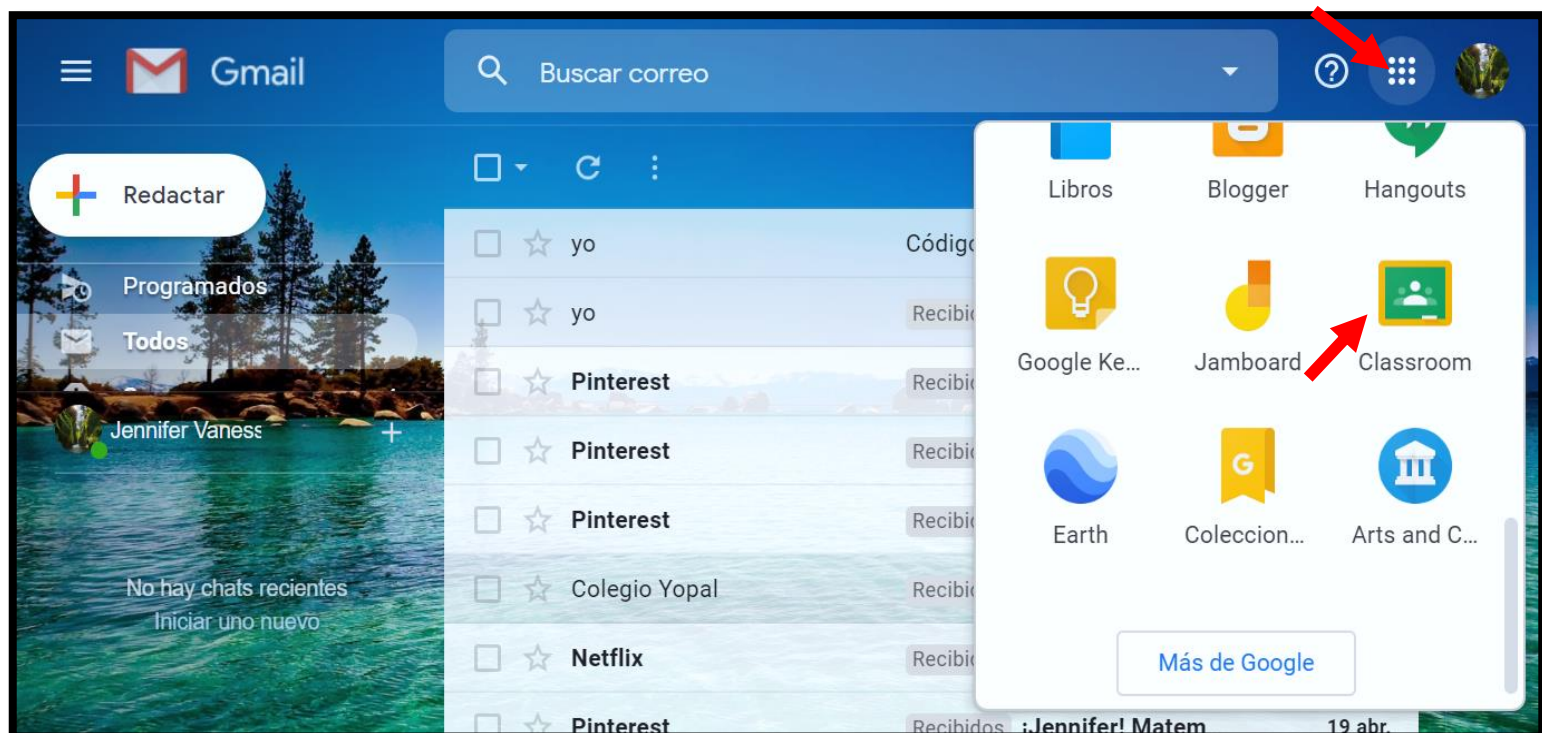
Gmail

Buscar correo

Redactar

Programados

Todos

Jennifer Vaness

No hay chats recientes
Iniciar uno nuevo

yo Códig

yo Recibi

Pinterest Recibi

Pinterest Recibi

Pinterest Recibi

Colegio Yopal Recibi

Netflix Recibi

Pinterest Recibidos ¡Jennifer! Matem 19 abr.

Libros

Blogger

Hangouts

Google Ke...

Jamboard

Classroom

Earth

Coleccion...

Arts and C...

Más de Google